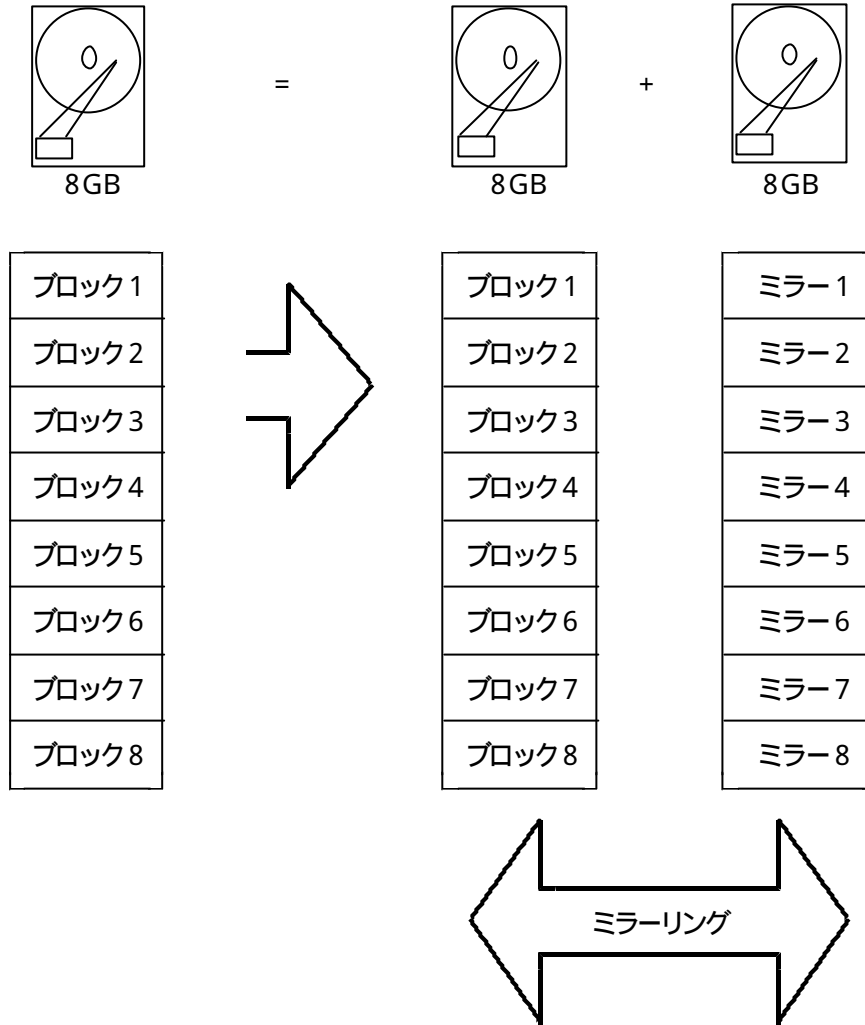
8GB = 8GB + 8GB

ブロック1
ブロック2
ブロック3
ブロック4
ブロック5
ブロック6
ブロック7
ブロック8

ブロック1
ブロック2
ブロック3
ブロック4
ブロック5
ブロック6
ブロック7
ブロック8

ミラー1
ミラー2
ミラー3
ミラー4
ミラー5
ミラー6
ミラー7
ミラー8

ミラーリング